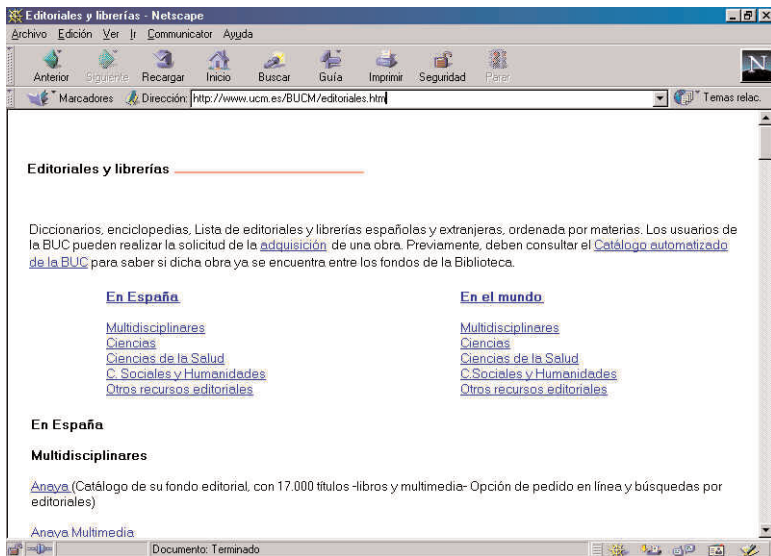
Editoriales y librerías - Netscape

Archivo Edición Ver Ir Communicator Ayuda

Anterior Siguiente Recargar Inicio Buscar Guía Imprimir Seguridad Parar

Marcadores Dirección: http://www.ucm.es/BUCM/editoriales.htm

Temas relac.

Editoriales y librerías

Diccionarios, enciclopedias, Lista de editoriales y librerías españolas y extranjeras, ordenada por materias. Los usuarios de la BUC pueden realizar la solicitud de la adquisición de una obra. Previamente, deben consultar el Catálogo automatizado de la BUC para saber si dicha obra ya se encuentra entre los fondos de la Biblioteca.

En España

Multidisciplinares
Ciencias
Ciencias de la Salud
C. Sociales y Humanidades
Otros recursos editoriales

En el mundo

Multidisciplinares
Ciencias
Ciencias de la Salud
C.Sociales y Humanidades
Otros recursos editoriales

En España

Multidisciplinares

Anaya (Catálogo de su fondo editorial, con 17.000 títulos -libros y multimedia- Opción de pedido en línea y búsquedas por editoriales)

Anaya Multimedia

Documento: Terminado